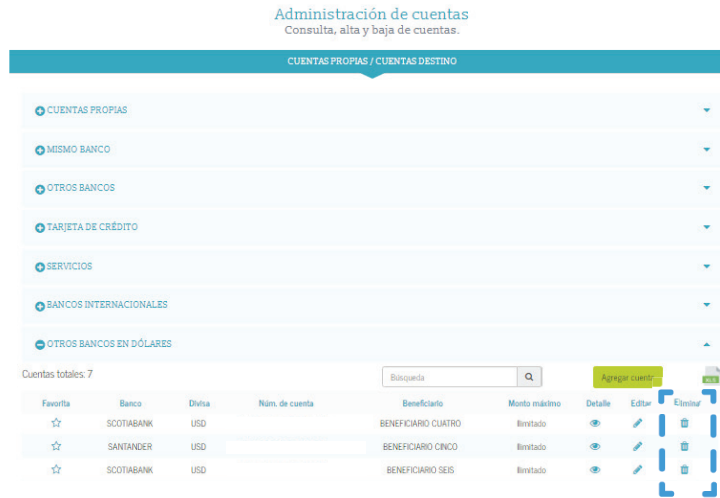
Administración de cuentas
Consulta, alta y baja de cuentas.

CUENTAS PROPIAS / CUENTAS DESTINO

CUENTAS PROPIAS

MISMO BANCO

OTROS BANCOS

TARJETA DE CRÉDITO

SERVICIOS

BANCOS INTERNACIONALES

OTROS BANCOS EN DÓLARES

Cuentas totales: 7

Búsqueda

Agregar cuenta

XLS

| Favorito | Banco | Divisa | Núm. de cuenta | Beneficiario | Monto máximo | Detalle | Editar | Eliminar |
|---|---|---|---|---|---|---|---|---|
| | SCOTIABANK | USD | | BENEFICIARIO CUATRO | Ilimitado | | | |
| | SANTANDER | USD | | BENEFICIARIO CINCO | Ilimitado | | | |
| | SCOTIABANK | USD | | BENEFICIARIO SEIS | Ilimitado | | | |